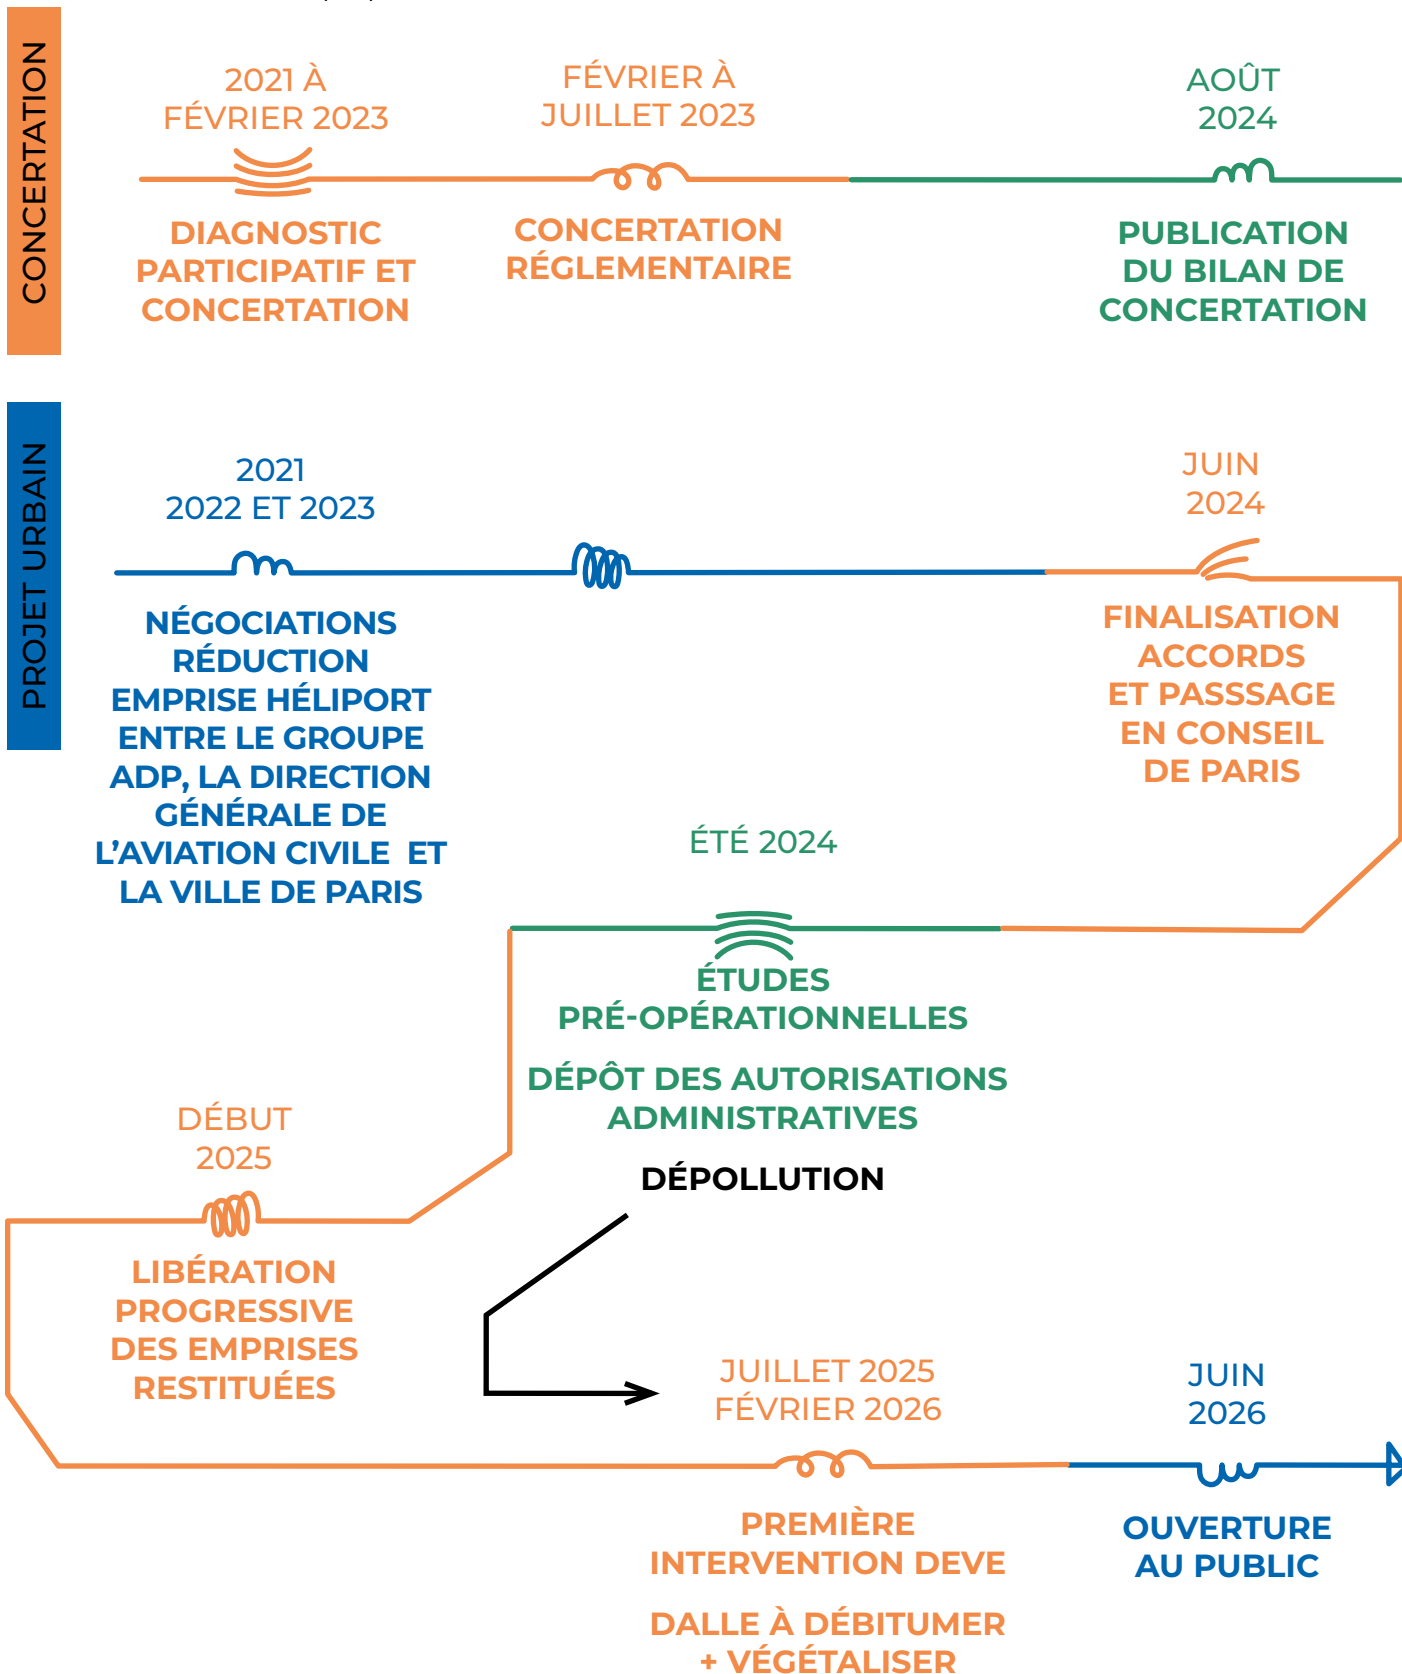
CONCERTATION

2021 À FÉVRIER 2023

DIAGNOSTIC PARTICIPATIF ET CONCERTATION

FÉVRIER À JUILLET 2023

CONCERTATION RÉGLEMENTAIRE

AOÛT 2024

PUBLICATION DU BILAN DE CONCERTATION

PROJET URBAIN

2021
2022 ET 2023

NÉGOCIATIONS RÉDUCTION EMPRISE HÉLIPORT ENTRE LE GROUPE ADP, LA DIRECTION GÉNÉRALE DE L'AVIATION CIVILE ET LA VILLE DE PARIS

JUIN 2024

FINALISATION ACCORDS ET PASSSAGE EN CONSEIL DE PARIS

ÉTÉ 2024

ÉTUDES PRÉ-OPÉRATIONNELLES

DÉPÔT DES AUTORISATIONS ADMINISTRATIVES

DÉPOLLUTION

DÉBUT 2025

LIBÉRATION PROGRESSIVE DES EMPRISES RESTITUÉES

JUILLET 2025
FÉVRIER 2026

PREMIÈRE INTERVENTION DEVE

DALLE À DÉBITUMER + VÉGÉTALISER

JUIN 2026

OUVERTURE AU PUBLIC